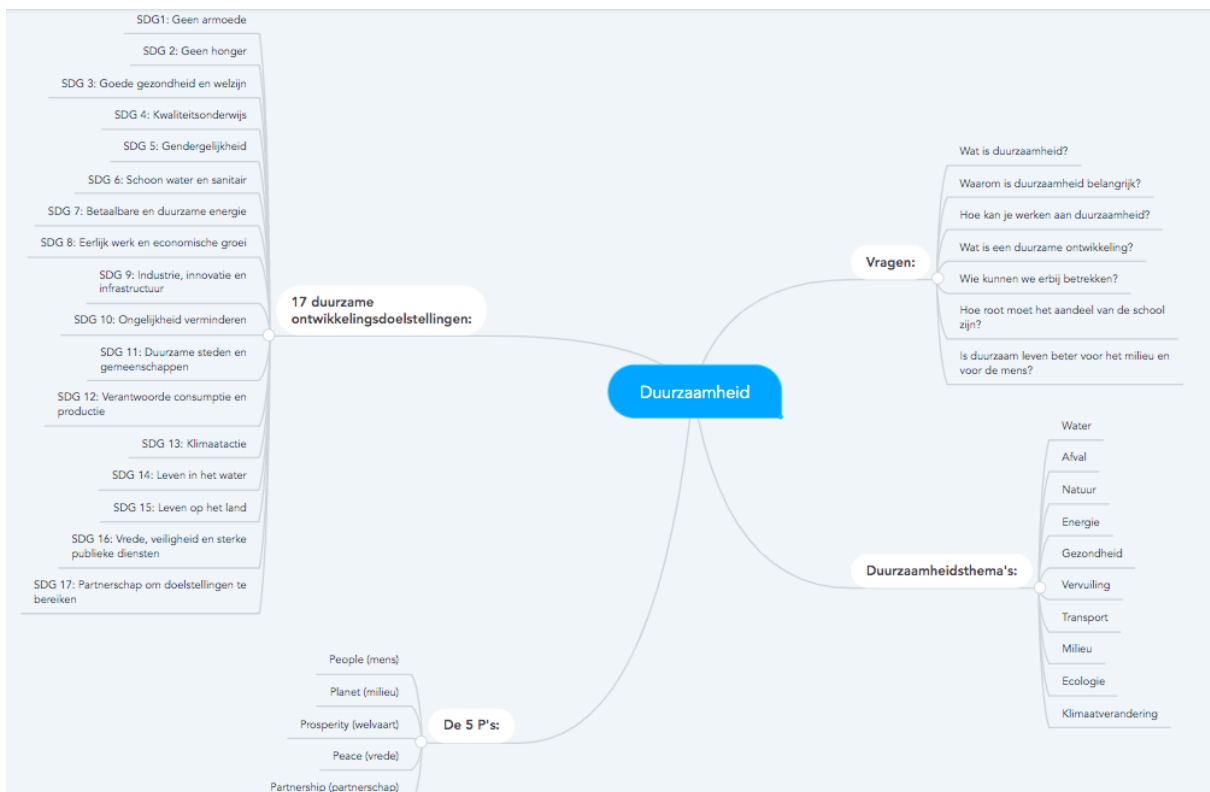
Duurzaamheid

17 duurzame ontwikkelingsdoelstellingen:

SDG1: Geen armoede

SDG 2: Geen honger

SDG 3: Goede gezondheid en welzijn

SDG 4: Kwaliteitsonderwijs

SDG 5: Gendergelijkheid

SDG 6: Schoon water en sanitair

SDG 7: Betaalbare en duurzame energie

SDG 8: Eerlijk werk en economische groei

SDG 9: Industrie, innovatie en infrastructuur

SDG 10: Ongelijkheid verminderen

SDG 11: Duurzame steden en gemeenschappen

SDG 12: Verantwoorde consumptie en productie

SDG 13: Klimaatactie

SDG 14: Leven in het water

SDG 15: Leven op het land

SDG 16: Vrede, veiligheid en sterke publieke diensten

SDG 17: Partnerschap om doelstellingen te bereiken

Vragen:

Wat is duurzaamheid?

Waarom is duurzaamheid belangrijk?

Hoe kan je werken aan duurzaamheid?

Wat is een duurzame ontwikkeling?

Wie kunnen we erbij betrekken?

Hoe root moet het aandeel van de school zijn?

Is duurzaam leven beter voor het milieu en voor de mens?

Duurzaamheidsthema's:

Water

Afval

Natuur

Energie

Gezondheid

Vervuiling

Transport

Milieu

Ecologie

Klimaatverandering

De 5 P's:

People (mens)

Planet (milieu)

Prosperity (welvaart)

Peace (vrede)

Partnership (partnerschap)